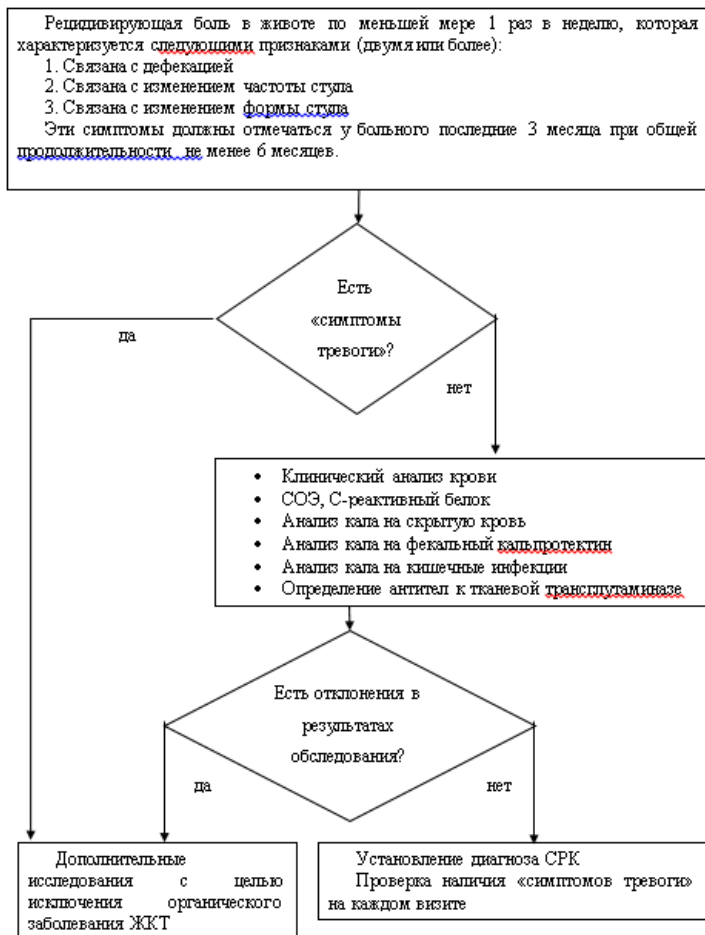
Рецидивирующая боль в животе по меньшей мере 1 раз в неделю, которая характеризуется следующими признаками (двумя или более):
1. Связана с дефекацией
2. Связана с изменением частоты стула
3. Связана с изменением формы стула
Эти симптомы должны отмечаться у больного последние 3 месяца при общей продолжительности не менее 6 месяцев.

Есть «симптомы тревоги»?

да

нет

• Клинический анализ крови
• СОЭ, С-реактивный белок
• Анализ кала на скрытую кровь
• Анализ кала на фекальный кальпротектин
• Анализ кала на кишечные инфекции
• Определение антител к тканевой трансглутаминазе

Есть отклонения в результатах обследования?

да

нет

Дополнительные исследования с целью исключения органического заболевания ЖКТ

Установление диагноза СРК
Проверка наличия «симптомов тревоги» на каждом визите